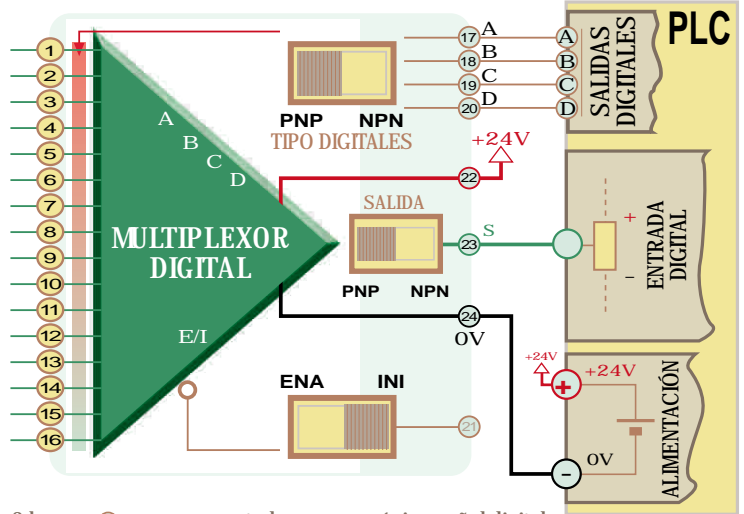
1
2
3
4
5
6
7
8
9
10
11
12
13
14
15
16

A
B
C
D

MULTIPLEXOR DIGITAL

E/I

PNP NPN
TIPO DIGITALES

17 A
18 B
19 C
20 D

A
B
C
D

SALIDAS DIGITALES

PLC

+24V
22

SALIDA
PNP NPN
23 S

+
–
ENTRADA DIGITAL

24
0V

ENA INI
21

+24V
+ +24V

– 0V

ALIMENTACIÓN